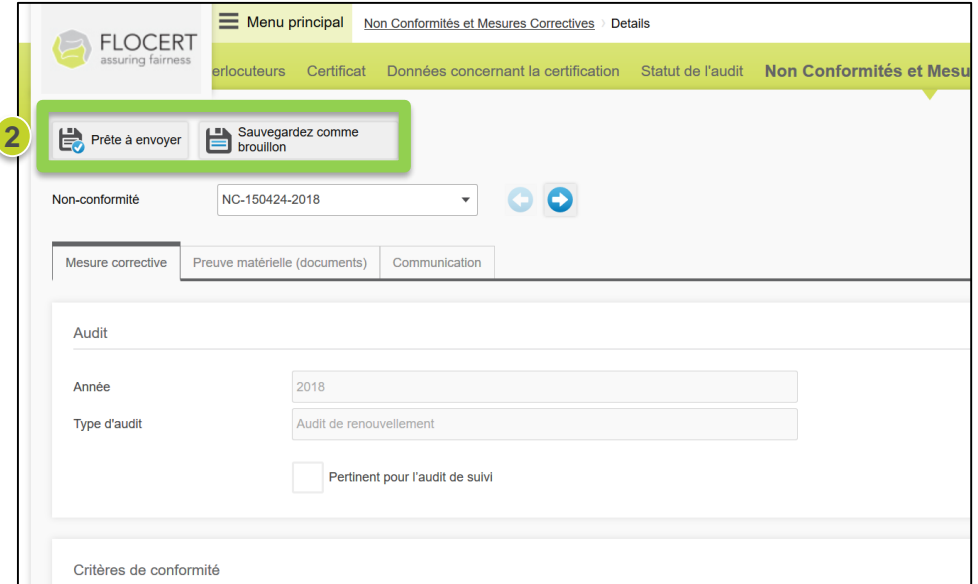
FLOCERT
assuring fairness

Menu principal
Non Conformités et Mesures Correctives › Details

erlocuteurs Certificat Données concernant la certification Statut de l'audit Non Conformités et Mesu

2

Prête à envoyer
Sauvegardez comme brouillon

Non-conformité
NC-150424-2018

Mesure corrective
Preuve matérielle (documents)
Communication

Audit

Année
2018

Type d'audit
Audit de renouvellement

Pertinent pour l'audit de suivi

Critères de conformité